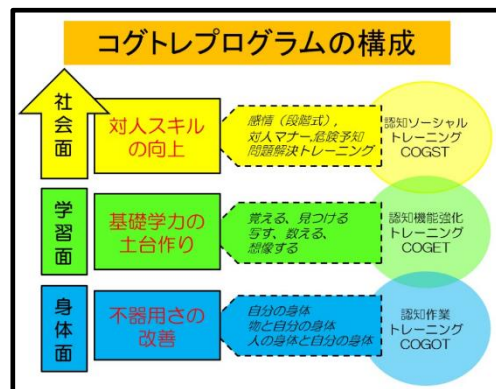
コグトレプログラムの構成

社会面

対人スキルの向上

感情（段階式），対人マナー,危険予知問題解決トレーニング

認知ソーシャルトレーニング
COGST

学習面

基礎学力の土台作り

覚える、見つける
写す、数える、
想像する

認知機能強化トレーニング
COGET

身体面

不器用さの改善

自分の身体
物と自分の身体
人の身体と自分の身体

認知作業トレーニング
COGOT